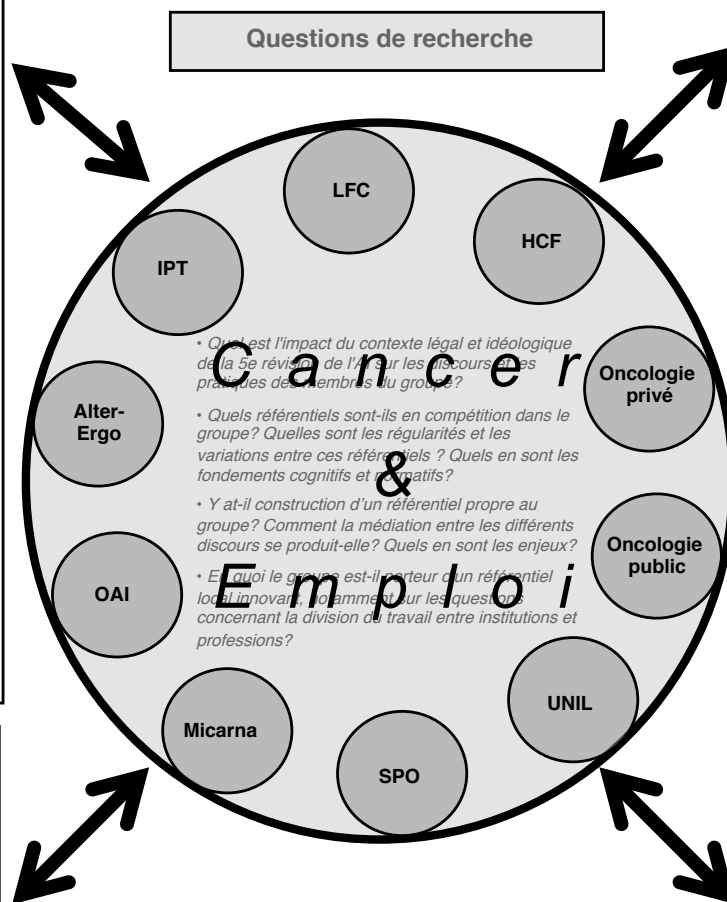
Questions de recherche

LFC

HCF

IPT

Oncologie privé

Alter-Ergo

Oncologie public

OAI

UNIL

Micarna

SPO

Cancer & Emploi

• Quel est l'impact du contexte légal et idéologique de la 5e révision de l'AI sur les discours et les pratiques des membres du groupe?

• Quels référentiels sont-ils en compétition dans le groupe? Quelles sont les régularités et les variations entre ces référentiels ? Quels en sont les fondements cognitifs et normatifs?

• Y at-il construction d'un référentiel propre au groupe? Comment la médiation entre les différents discours se produit-elle? Quels en sont les enjeux?

• En quoi le groupe est-il porteur d'un référentiel local innovant, notamment sur les questions concernant la division du travail entre institutions et professions?